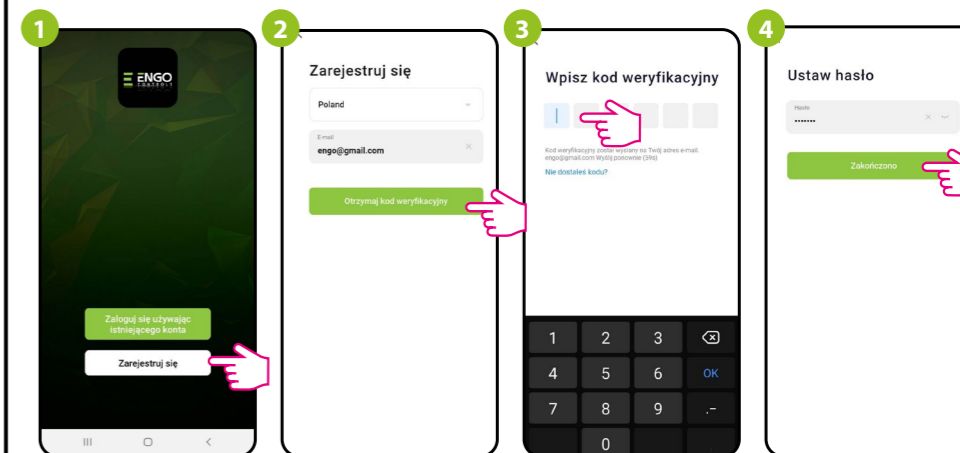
1

ENGO CONTROLS

Zaloguj się używając istniejącego konta

Zarejestruj się

2

Zarejestruj się

Poland

E-mail
engo@gmail.com

Otrzymaj kod weryfikacyjny

3

Wpisz kod weryfikacyjny

Kod weryfikacyjny został wysłany na Twój adres e-mail. engo@gmail.com Wyślij ponownie (39s)

Nie dostałeś kodu?

1 2 3
4 5 6 OK
7 8 9 .-
0

4

Ustaw hasło

Hasło
••••••••

Zakończono